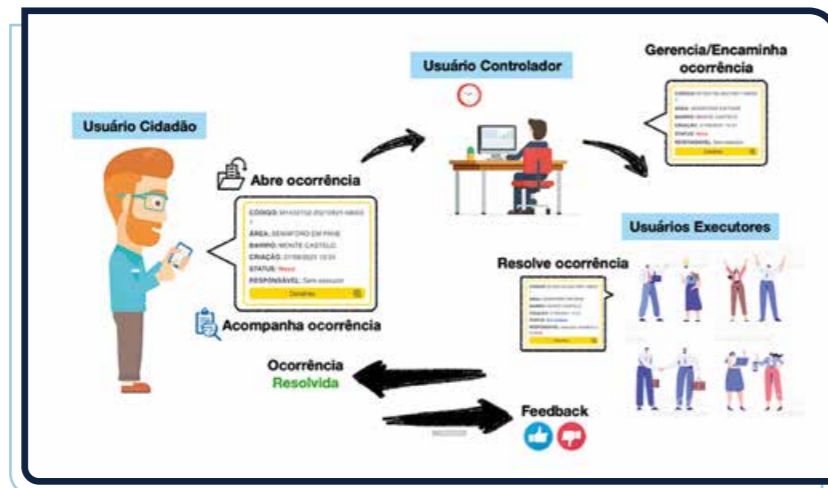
Usuário Controlador

Gerencia/Encaminha ocorrência

Usuário Cidadão

Abre ocorrência

CÓDIGO: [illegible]
ÁREA: SEMAFORO EM PANE
BAIRRO: MONTE CASTELO
CRIAÇÃO: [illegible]
STATUS: Novo
RESPONSÁVEL: Sem executor
Detalhes

Usuários Executores

Resolve ocorrência

Acompanha ocorrência

Ocorrência Resolvida

Feedback